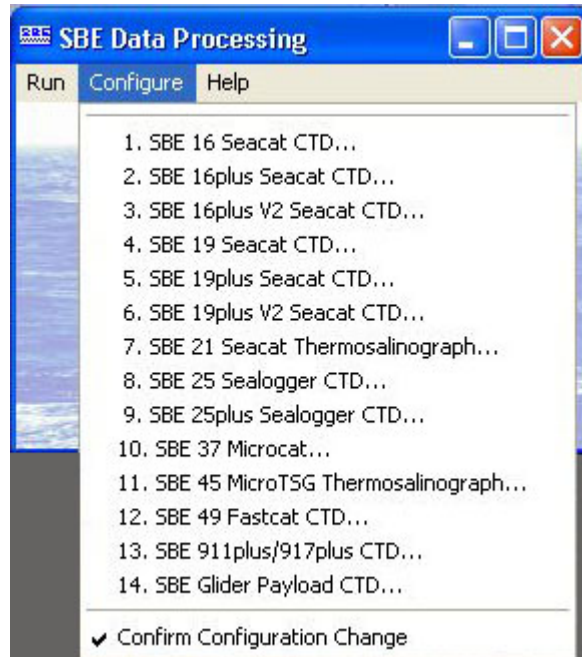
SBE Data Processing

Run Configure Help

1. SBE 16 Seacat CTD...
2. SBE 16plus Seacat CTD...
3. SBE 16plus V2 Seacat CTD...
4. SBE 19 Seacat CTD...
5. SBE 19plus Seacat CTD...
6. SBE 19plus V2 Seacat CTD...
7. SBE 21 Seacat Thermosalinograph...
8. SBE 25 Sealogger CTD...
9. SBE 25plus Sealogger CTD...
10. SBE 37 Microcat...
11. SBE 45 MicroTSG Thermosalinograph...
12. SBE 49 Fastcat CTD...
13. SBE 911plus/917plus CTD...
14. SBE Glider Payload CTD...

✔ Confirm Configuration Change